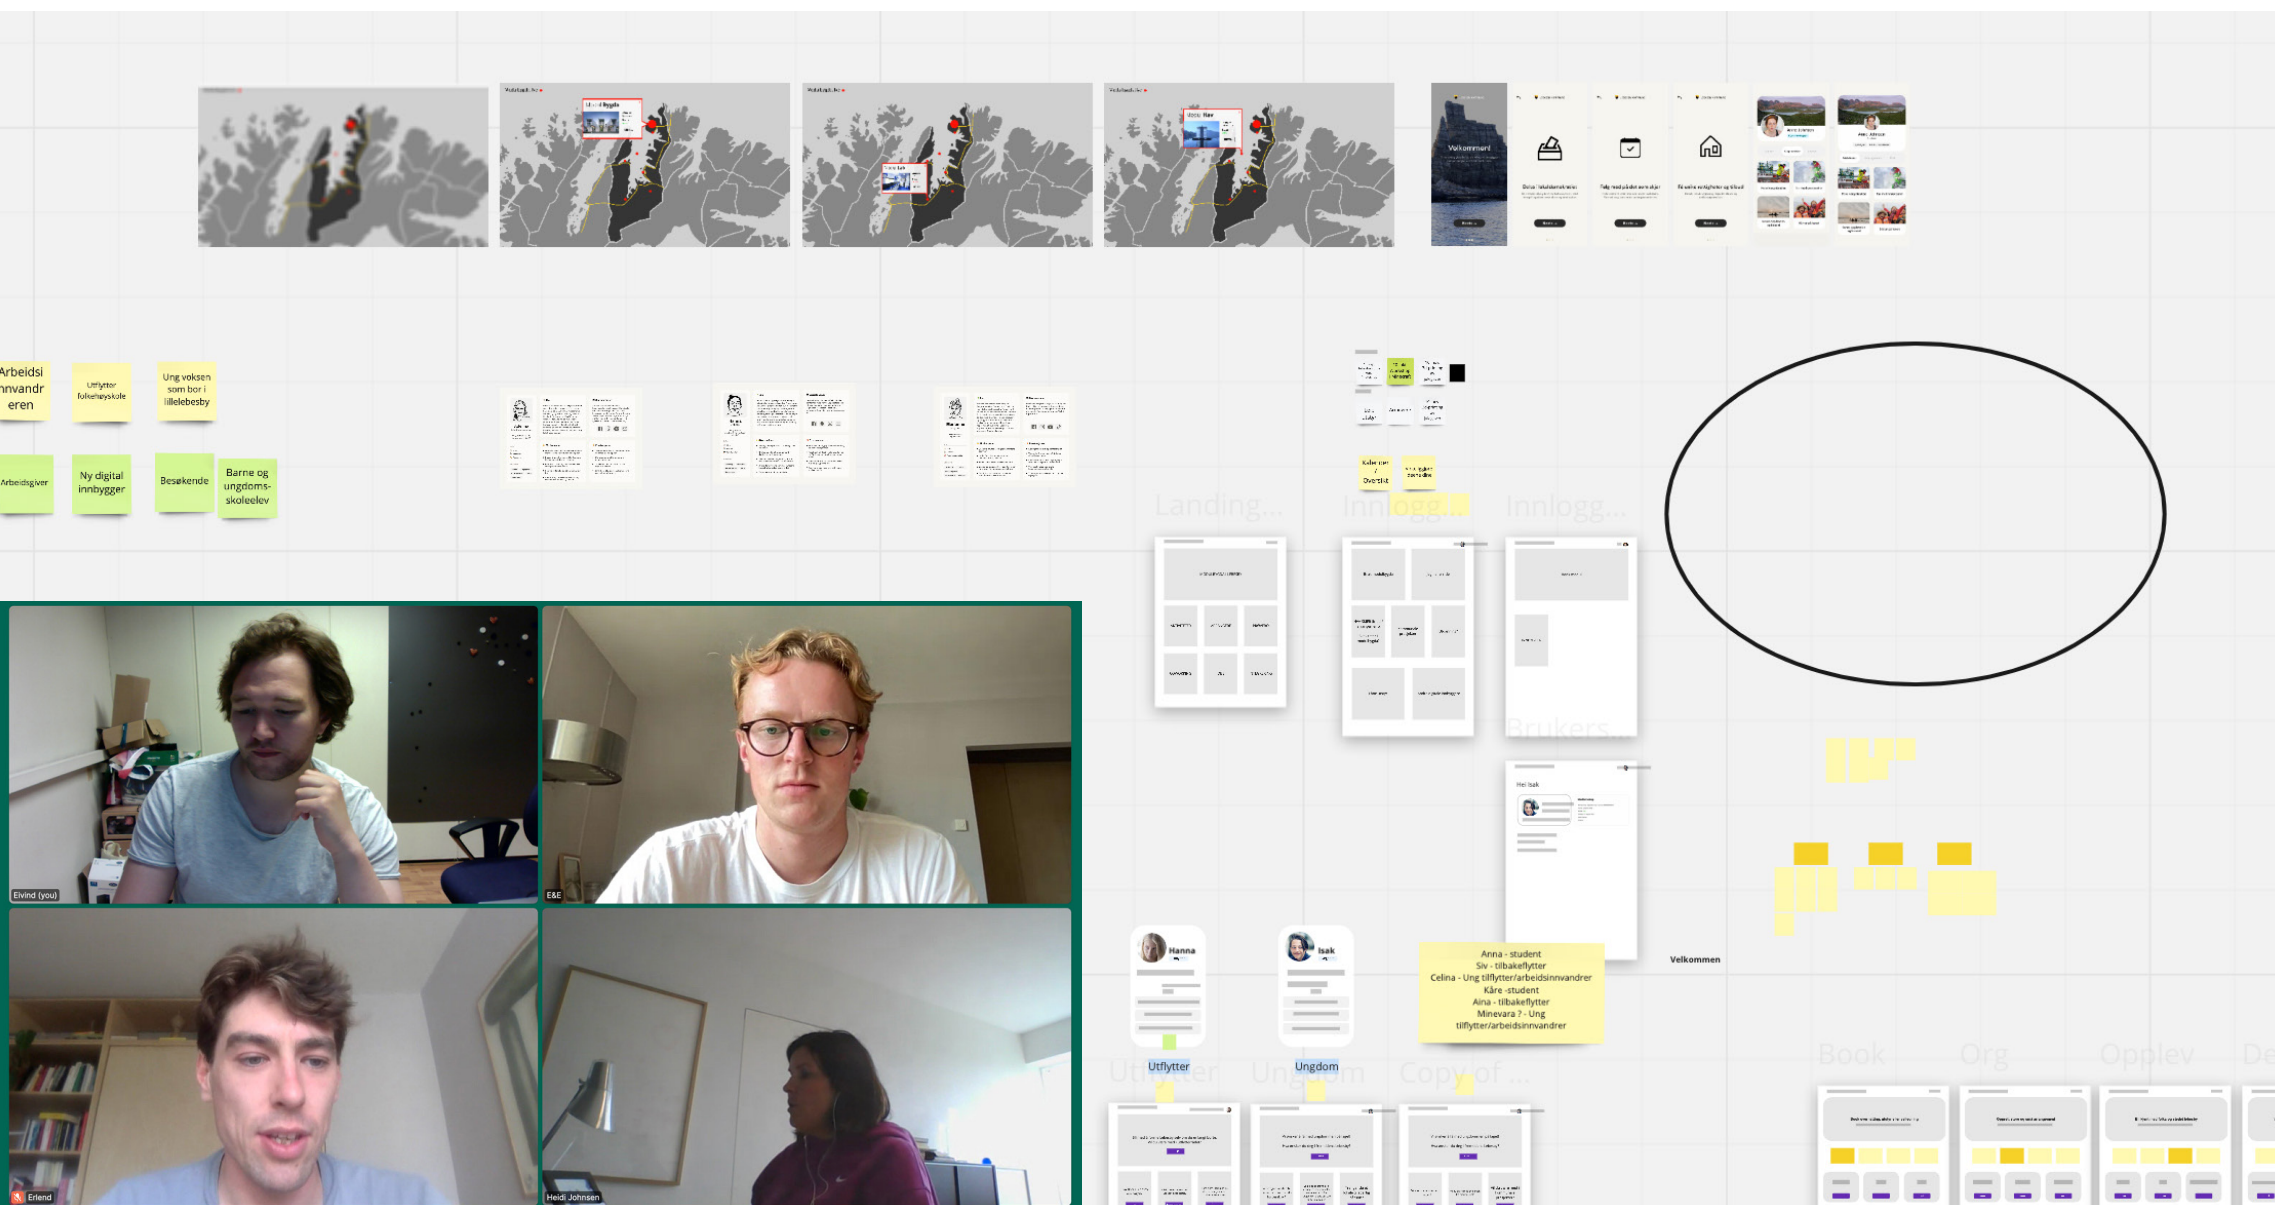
Velkommen!

Arbeidsinnvandreren

Utflytter folkehøyskole

Ung voksen som bor i lillelebesby

Arbeidsgiver

Ny digital innbygger

Besøkende

Barne og ungdomsskoleelev

Landing...

Innlogg...

Innlogg...

Brukers...

Hei Isak

Velkommen

Hanna

Isak

Anna - student
Siv - tilbakeflytter
Celina - Ung tilflytter/arbeidsinnvandrer
Kåre -student
Aina - tilbakeflytter
Minevara ? - Ung tilflytter/arbeidsinnvandrer

Utflytter

Ungdom

Utflytter

Ungdom

Copy of ...

Book

Org

Opplev

De

Eivind (you)

E&E

Erlend

Heidi Johnsen